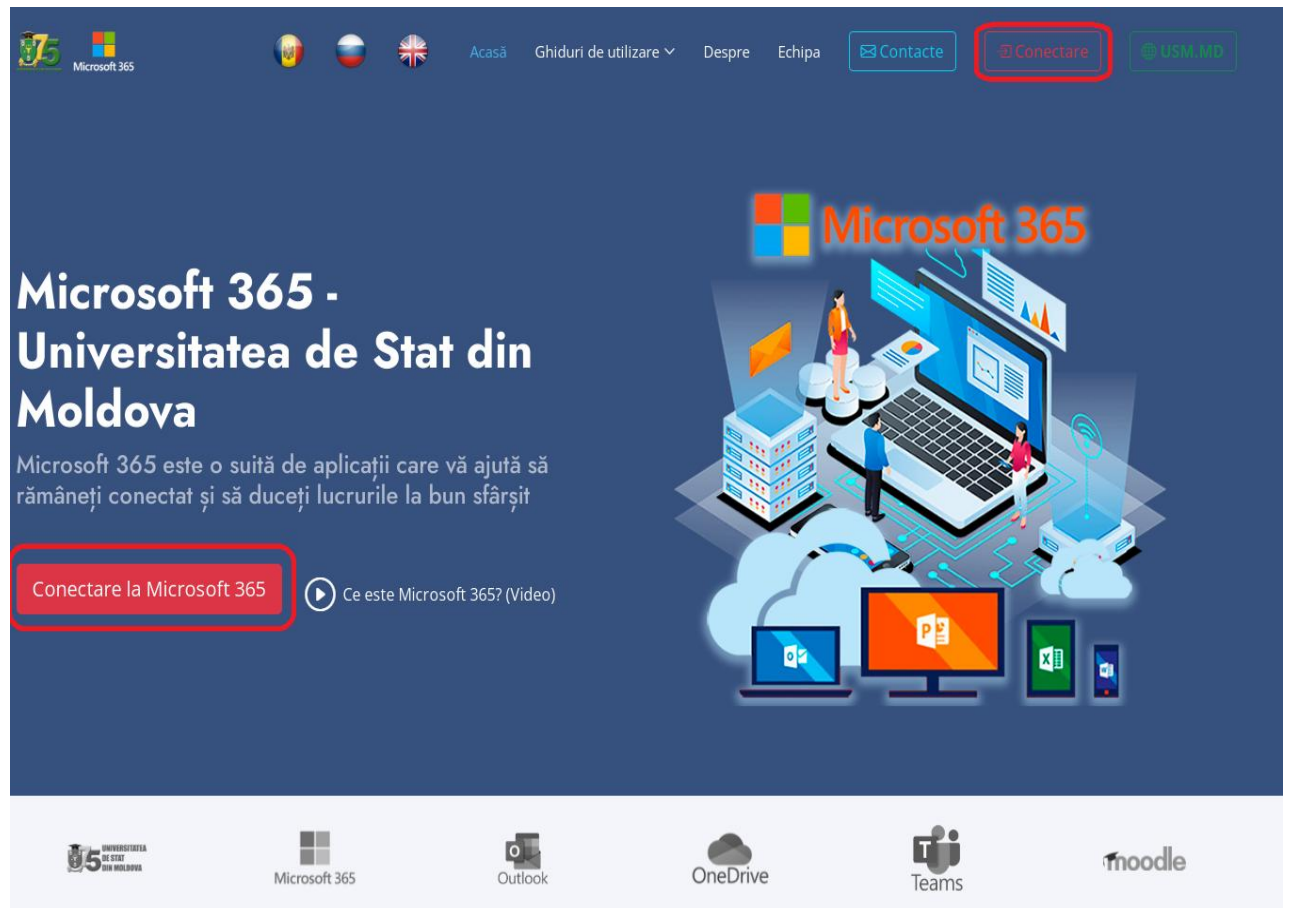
75 Microsoft 365

Acasă Ghiduri de utilizare Despre Echipa Contacte Conectare USM.MD

Microsoft 365

Microsoft 365 - Universitatea de Stat din Moldova

Microsoft 365 este o suită de aplicații care vă ajută să rămâneți conectat și să duceți lucrurile la bun sfârșit

Conectare la Microsoft 365

Ce este Microsoft 365? (Video)

75 UNIVERSITATEA DE STAT DIN MOLDOVA

Microsoft 365

Outlook

OneDrive

Teams

moodle